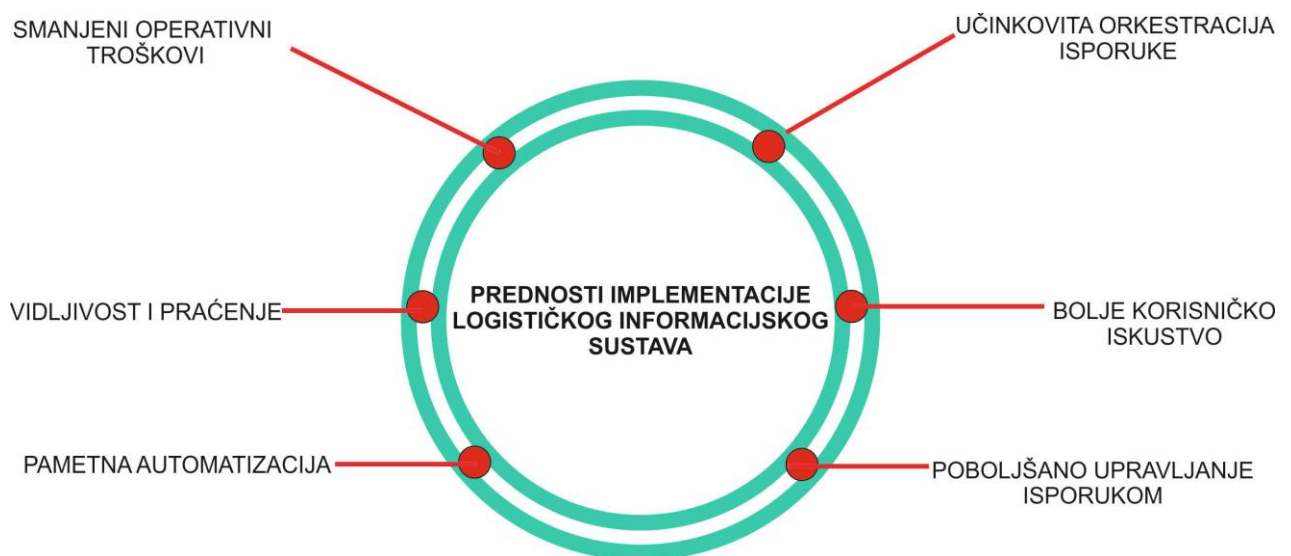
SMANJENI OPERATIVNI TROŠKOVI

UČINKOVITA ORKESTRACIJA ISPORUKE

PREDNOSTI IMPLEMENTACIJE LOGISTIČKOG INFORMACIJSKOG SUSTAVA

VIDLJIVOST I PRAĆENJE

BOLJE KORISNIČKO ISKUSTVO

PAMETNA AUTOMATIZACIJA

POBOLJŠANO UPRAVLJANJE ISPORUKOM